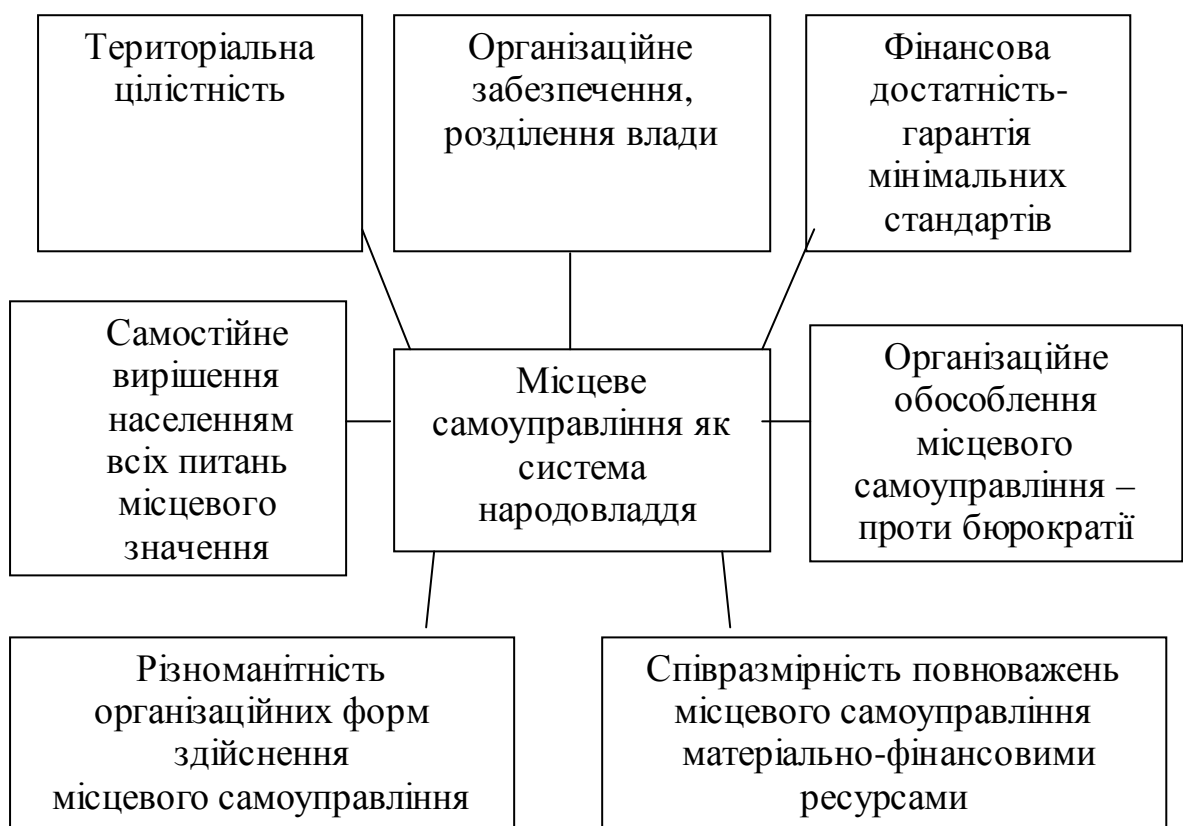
Територіальна цілістність

Організаційне забезпечення, розділення влади

Фінансова достатність-гарантія мінімальних стандартів

Самостійне вирішення населенням всіх питань місцевого значення

Місцеве самоуправління як система народовладдя

Організаційне обособлення місцевого самоуправління – проти бюрократії

Різноманітність організаційних форм здійснення місцевого самоуправління

Співразмірність повноважень місцевого самоуправління матеріально-фінансовими ресурсами